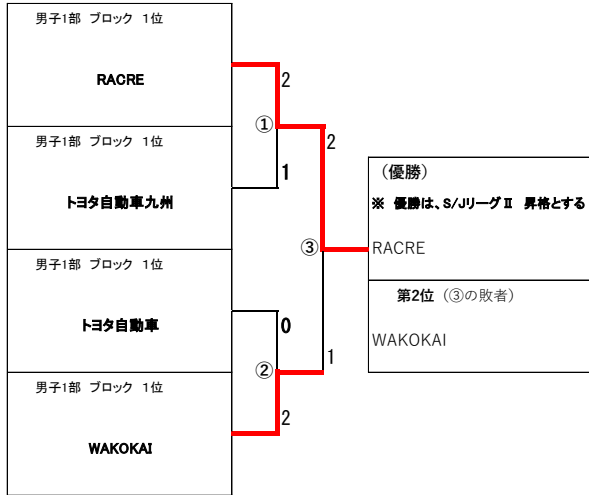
男子1部 ブロック 1位

RACRE

男子1部 ブロック 1位

トヨタ自動車九州

男子1部 ブロック 1位

トヨタ自動車

男子1部 ブロック 1位

WAKOKAI

2

①

1

2

③

0

②

1

2

（優勝）

※ 優勝は、S/JリーグⅡ 昇格とする

RACRE

第2位（③の敗者）

WAKOKAI